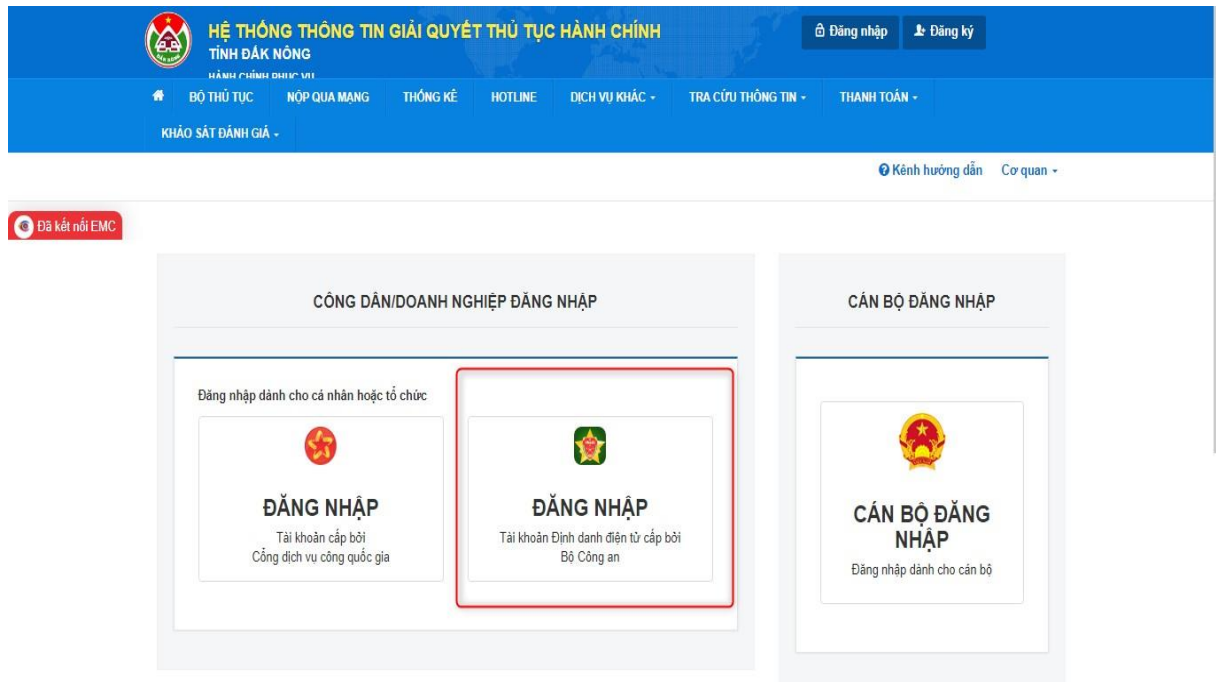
HỆ THỐNG THÔNG TIN GIẢI QUYẾT THỦ TỤC HÀNH CHÍNH
TỈNH ĐẮK NÔNG
HÀNH CHÍNH PHỤC VỤ

Đăng nhập  Đăng ký

BỘ THỦ TỤC  NỘP QUA MẠNG  THỐNG KÊ  HOTLINE  DỊCH VỤ KHÁC  TRA CỨU THÔNG TIN  THANH TOÁN  KHẢO SÁT ĐÁNH GIÁ

Kênh hướng dẫn  Cơ quan

Đã kết nối EMC

CÔNG DÂN/DOANH NGHIỆP ĐĂNG NHẬP

Đăng nhập dành cho cá nhân hoặc tổ chức

ĐĂNG NHẬP
Tài khoản cấp bởi
Cổng dịch vụ công quốc gia

ĐĂNG NHẬP
Tài khoản Định danh điện tử cấp bởi
Bộ Công an

CÁN BỘ ĐĂNG NHẬP

CÁN BỘ ĐĂNG NHẬP
Đăng nhập dành cho cán bộ